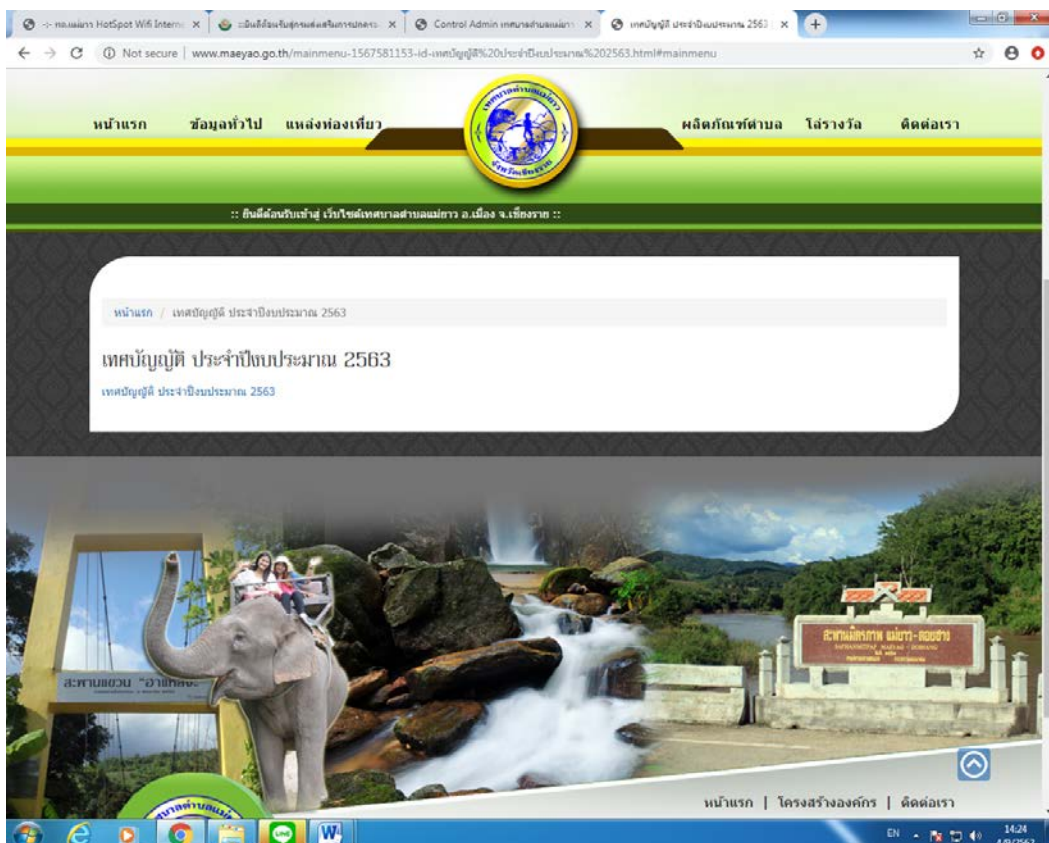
-:- ทต.แม่ยาว HotSpot Wifi Interne × | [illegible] × | Control Admin เทศบาลตำบลแม่ยาว × | เทศบัญญัติ ประจำปีงบประมาณ 2563 ×

Not secure | www.maeyao.go.th/mainmenu-1567581153-id-เทศบัญญัติ%20ประจำปีงบประมาณ%202563.html#mainmenu

หน้าแรก ข้อมูลทั่วไป แหล่งท่องเที่ยว ผลิตภัณฑ์ตำบล ได้รางวัล ติดต่อเรา

:: ยินดีต้อนรับเข้าสู่ เว็บไซต์เทศบาลตำบลแม่ยาว อ.เมือง จ.เชียงราย ::

หน้าแรก / เทศบัญญัติ ประจำปีงบประมาณ 2563

เทศบัญญัติ ประจำปีงบประมาณ 2563

เทศบัญญัติ ประจำปีงบประมาณ 2563

สะพานแขวน "อาแหละ

สะพานมิตรภาพ แม่ยาว-ดอยช้าง

หน้าแรก | โครงสร้างองค์กร | ติดต่อเรา

EN 14:24